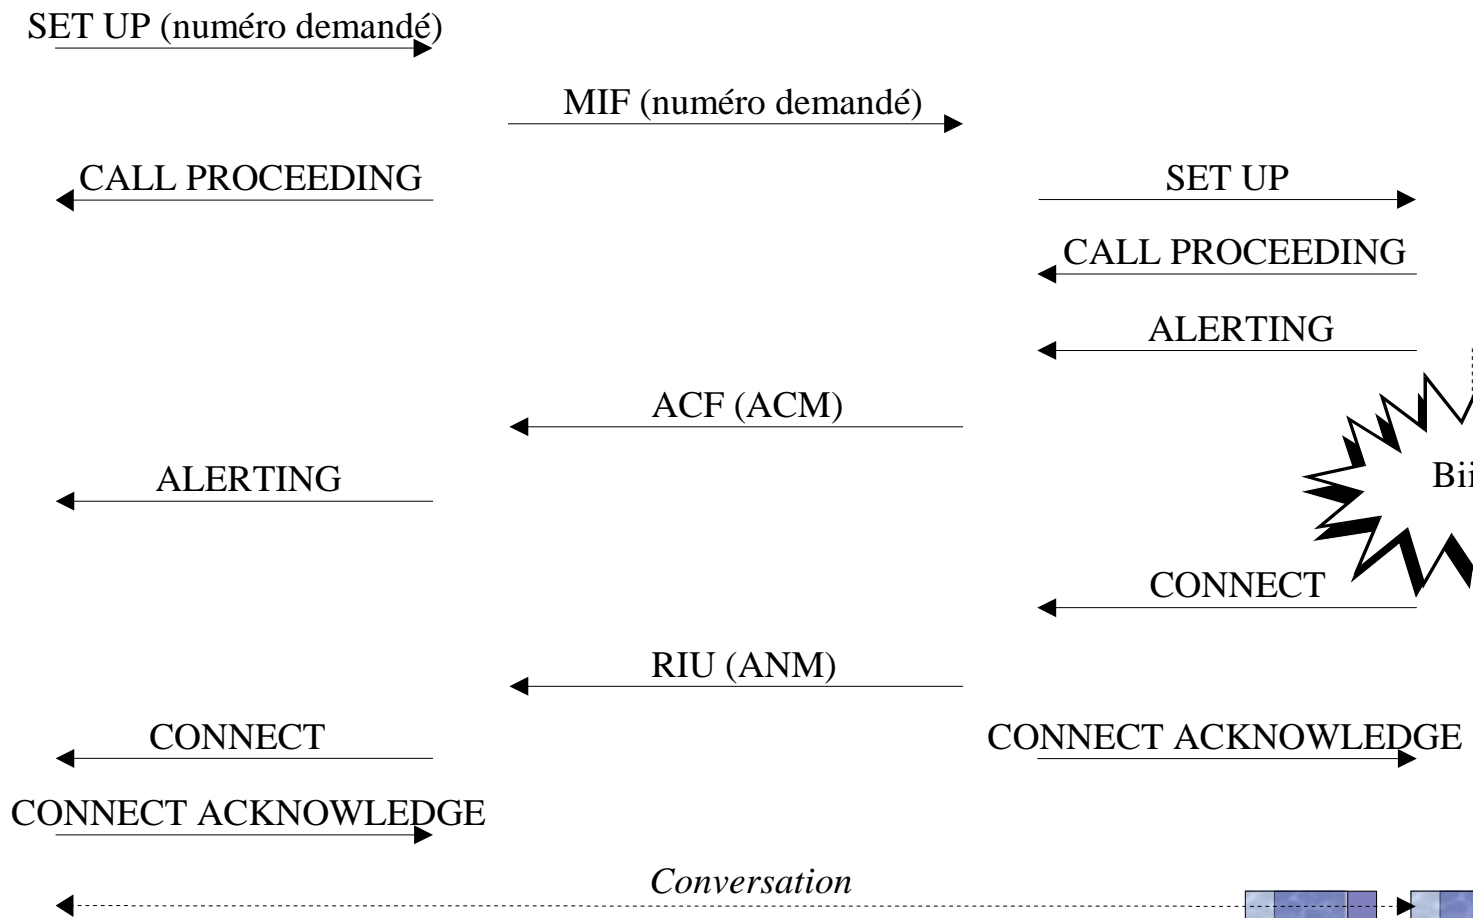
SET UP (numéro demandé)

MIF (numéro demandé)

CALL PROCEEDING

SET UP

CALL PROCEEDING

ALERTING

ACF (ACM)

ALERTING

Bii

CONNECT

RIU (ANM)

CONNECT

CONNECT ACKNOWLEDGE

CONNECT ACKNOWLEDGE

*Conversation*